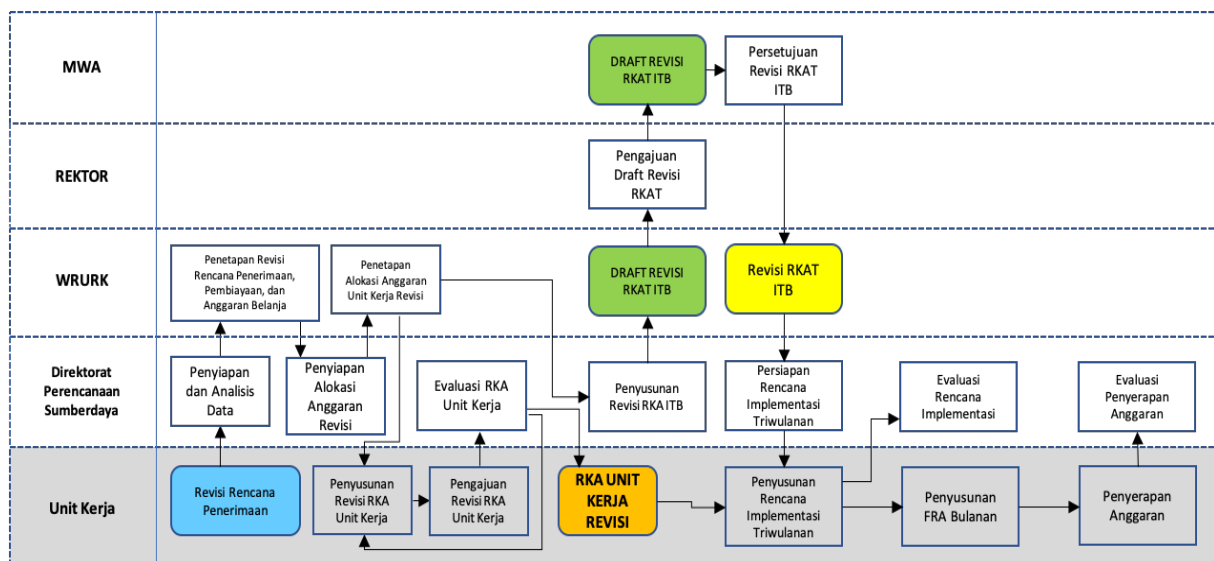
MWA

REKTOR

WRURK

Direktorat Perencanaan Sumberdaya

Unit Kerja

DRAFT REVISI RKAT ITB

Persetujuan Revisi RKAT ITB

Pengajuan Draft Revisi RKAT

Penetapan Revisi Rencana Penerimaan, Pembiayaan, dan Anggaran Belanja

Penetapan Alokasi Anggaran Unit Kerja Revisi

DRAFT REVISI RKAT ITB

Revisi RKAT ITB

Penyiapan dan Analisis Data

Penyiapan Alokasi Anggaran Revisi

Evaluasi RKA Unit Kerja

Penyusunan Revisi RKA ITB

Persiapan Rencana Implementasi Triwulanan

Evaluasi Rencana Implementasi

Evaluasi Penyerapan Anggaran

Revisi Rencana Penerimaan

Penyusunan Revisi RKA Unit Kerja

Pengajuan Revisi RKA Unit Kerja

RKA UNIT KERJA REVISI

Penyusunan Rencana Implementasi Triwulanan

Penyusunan FRA Bulanan

Penyerapan Anggaran